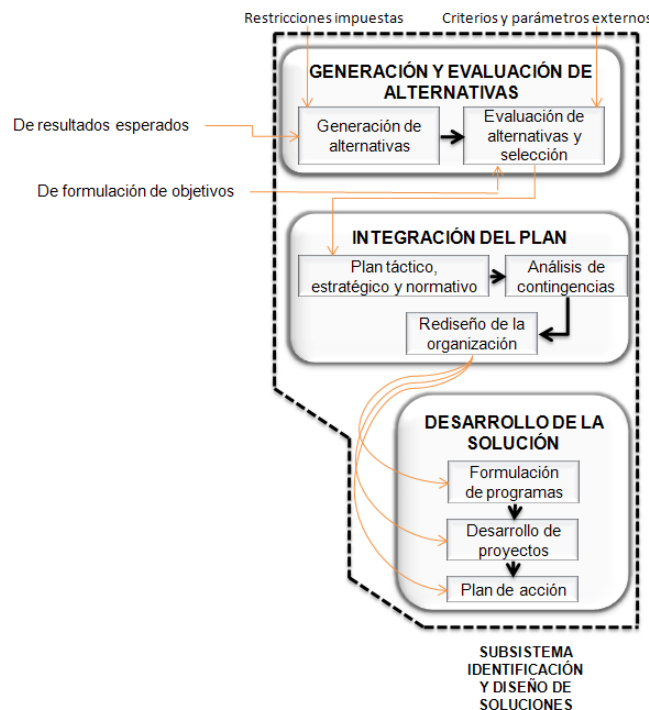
Restricciones impuestas

Criterios y parámetros externos

GENERACIÓN Y EVALUACIÓN DE ALTERNATIVAS

De resultados esperados

Generación de alternativas

Evaluación de alternativas y selección

De formulación de objetivos

INTEGRACIÓN DEL PLAN

Plan táctico, estratégico y normativo

Análisis de contingencias

Rediseño de la organización

DESARROLLO DE LA SOLUCIÓN

Formulación de programas

Desarrollo de proyectos

Plan de acción

SUBSISTEMA IDENTIFICACIÓN Y DISEÑO DE SOLUCIONES